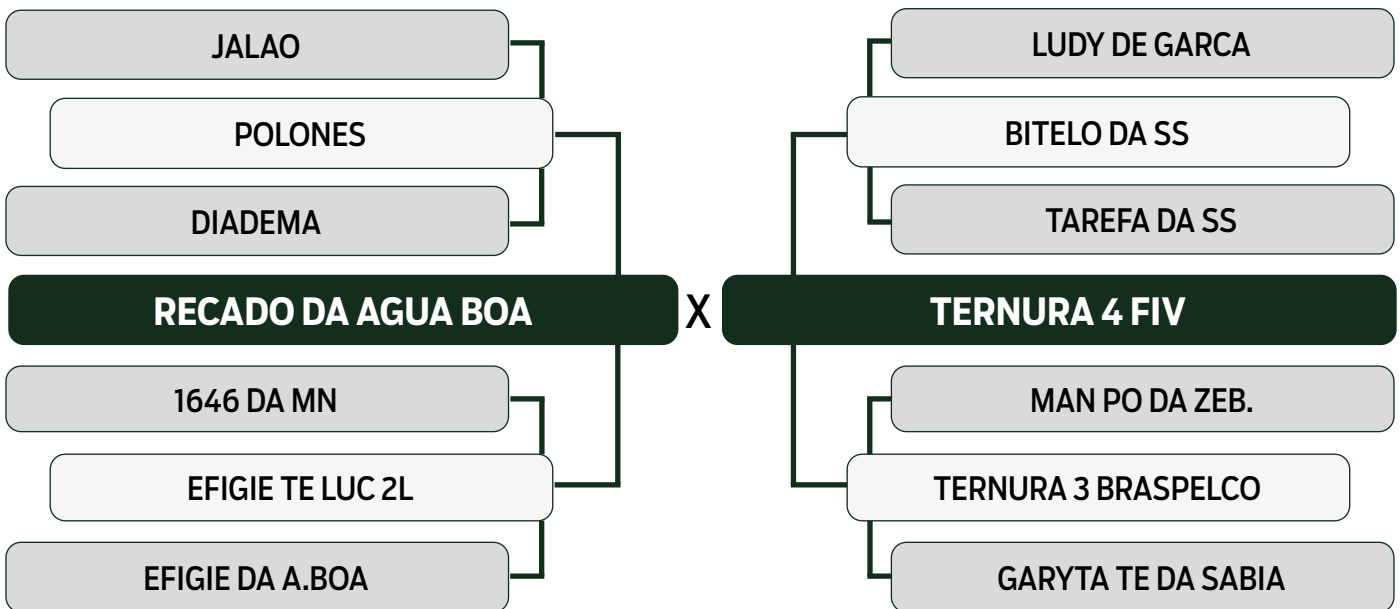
JALAO

POLONES

DIADEMA

RECADO DA AGUA BOA

1646 DA MN

EFIGIE TE LUC 2L

EFIGIE DA A.BOA

X

LUDY DE GARCA

BITELO DA SS

TAREFA DA SS

TERNURA 4 FIV

MAN PO DA ZEB.

TERNURA 3 BRASPELCO

GARYTA TE DA SABIA